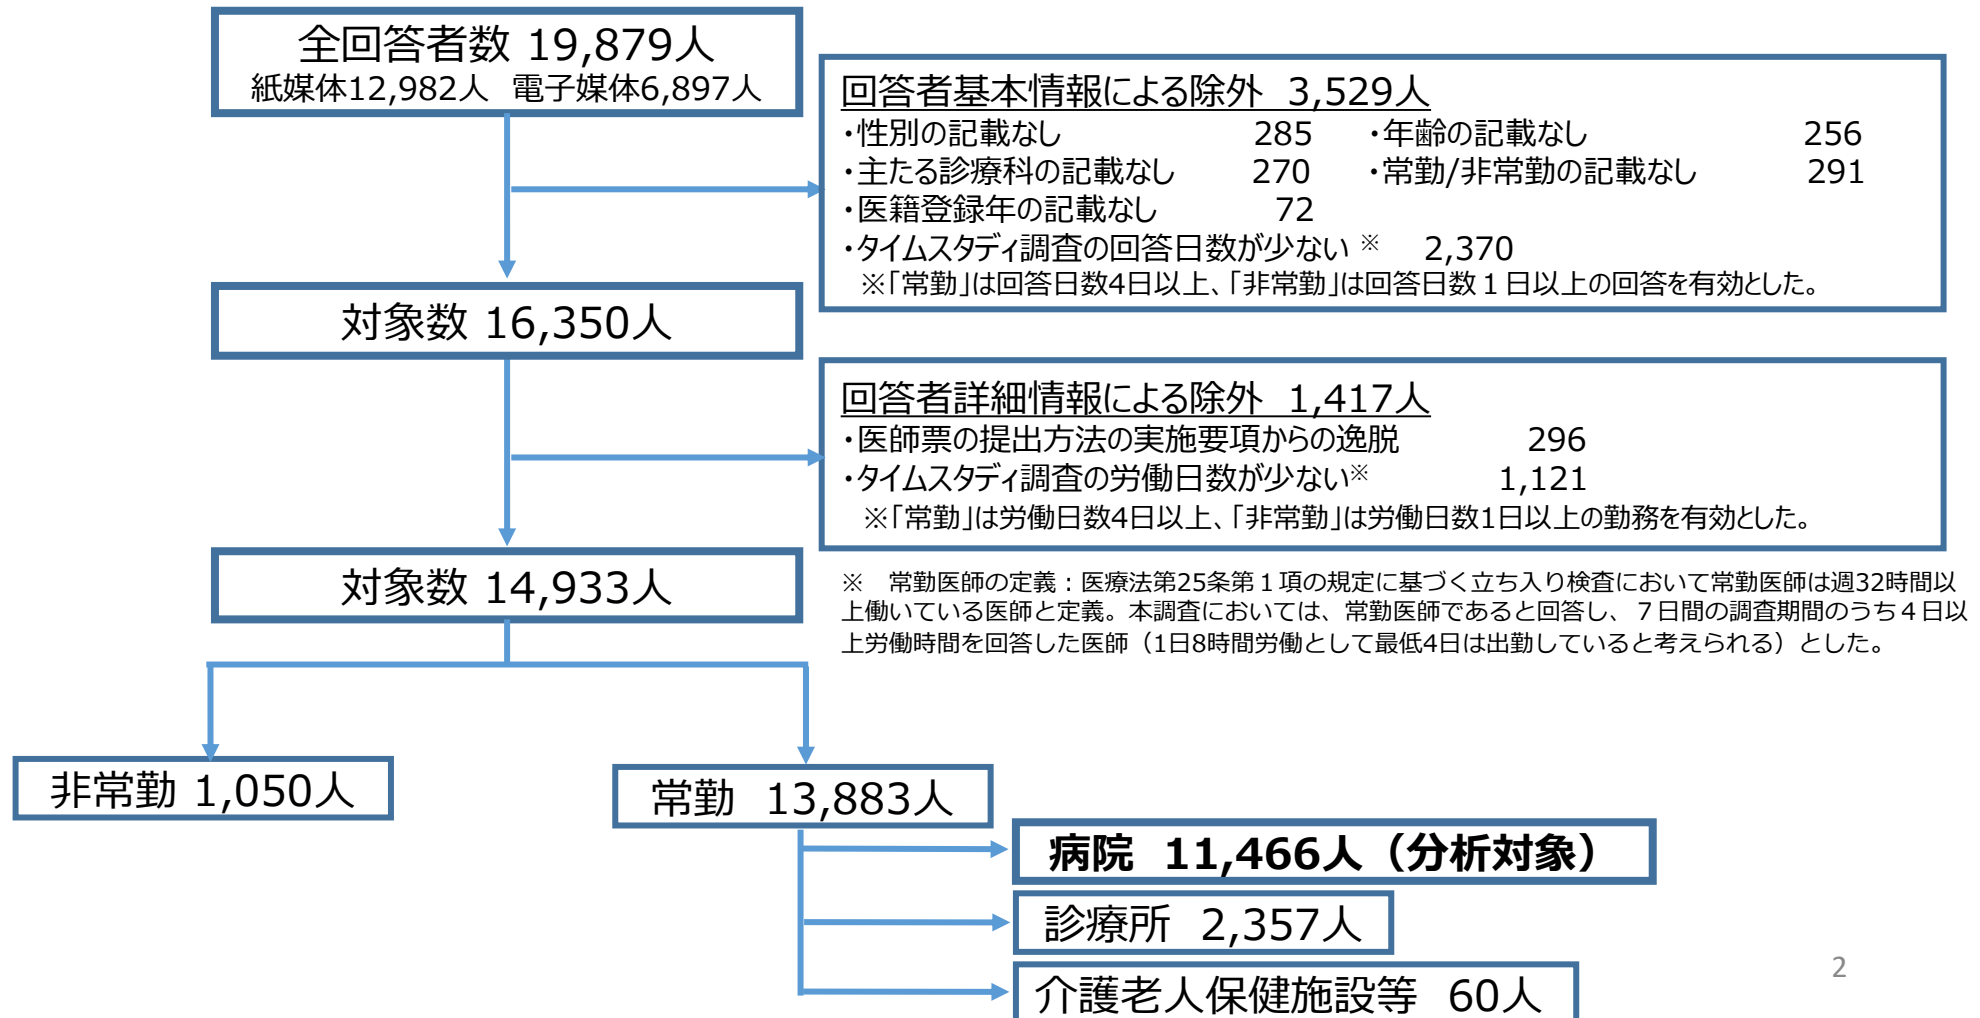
全回答者数 19,879人
紙媒体12,982人　電子媒体6,897人

回答者基本情報による除外　3,529人
・性別の記載なし　285　・年齢の記載なし　256
・主たる診療科の記載なし　270　・常勤/非常勤の記載なし　291
・医籍登録年の記載なし　72
・タイムスタディ調査の回答日数が少ない ※　2,370
※「常勤」は回答日数4日以上、「非常勤」は回答日数１日以上の回答を有効とした。

対象数 16,350人

回答者詳細情報による除外　1,417人
・医師票の提出方法の実施要項からの逸脱　296
・タイムスタディ調査の労働日数が少ない※　1,121
※「常勤」は労働日数4日以上、「非常勤」は労働日数1日以上の勤務を有効とした。

対象数 14,933人

※　常勤医師の定義：医療法第25条第１項の規定に基づく立ち入り検査において常勤医師は週32時間以上働いている医師と定義。本調査においては、常勤医師であると回答し、７日間の調査期間のうち４日以上労働時間を回答した医師（1日8時間労働として最低4日は出勤していると考えられる）とした。

非常勤 1,050人

常勤　13,883人

病院　11,466人（分析対象）

診療所　2,357人

介護老人保健施設等　60人

2